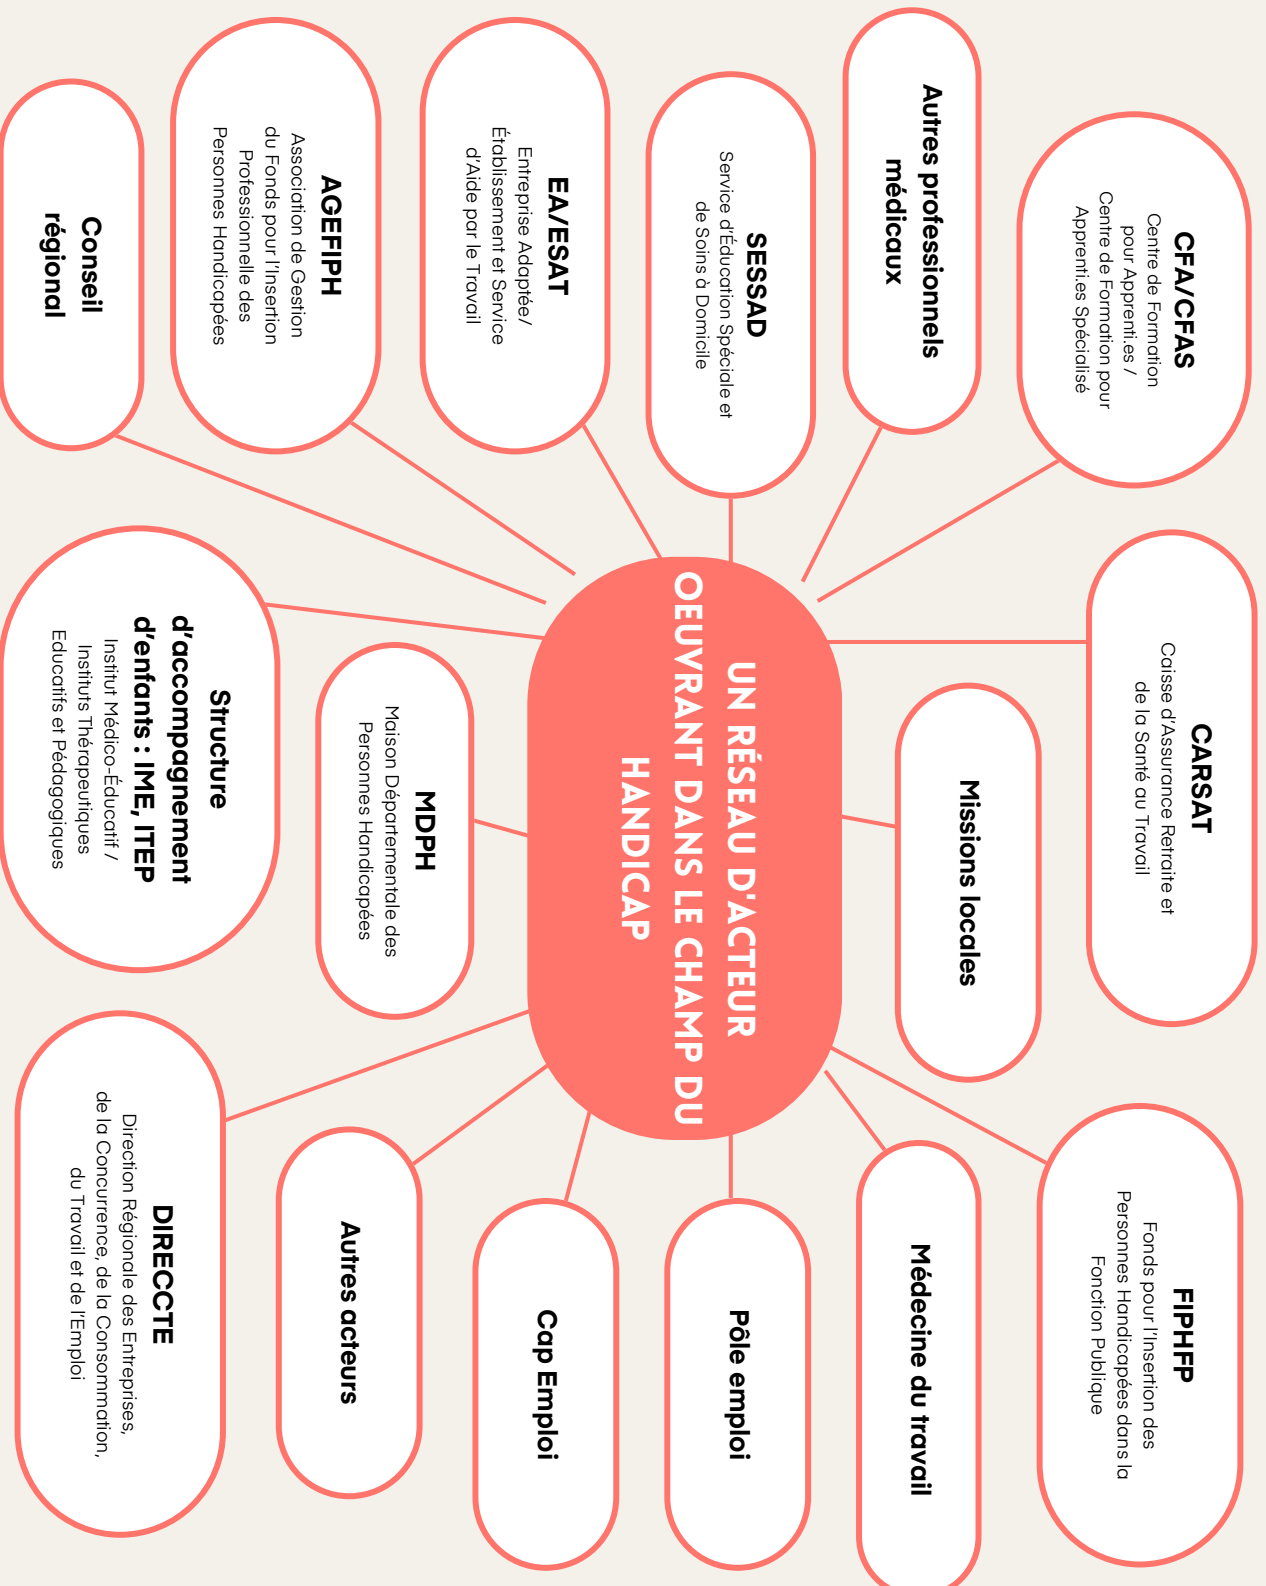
UN RÉSEAU D'ACTEUR OEUVRANT DANS LE CHAMP DU HANDICAP

CFA/CFAS
Centre de Formation pour Apprenti.es / Centre de Formation pour Apprenti.es Spécialisé

Autres professionnels médicaux

SESSAD
Service d'Éducation Spéciale et de Soins à Domicile

EA/ESAT
Entreprise Adaptée/ Établissement et Service d'Aide par le Travail

AGEFIPH
Association de Gestion du Fonds pour l'Insertion Professionnelle des Personnes Handicapées

Conseil régional

CARSAT
Caisse d'Assurance Retraite et de la Santé au Travail

Missions locales

MDPH
Maison Départementale des Personnes Handicapées

Structure d'accompagnement d'enfants : IME, ITEP
Institut Médico-Éducatif / Instituts Thérapeutiques Educatifs et Pédagogiques

FIPHFP
Fonds pour l'Insertion des Personnes Handicapées dans la Fonction Publique

Médecine du travail

Pôle emploi

Cap Emploi

Autres acteurs

DIRECCTE
Direction Régionale des Entreprises, de la Concurrence, de la Consommation, du Travail et de l'Emploi